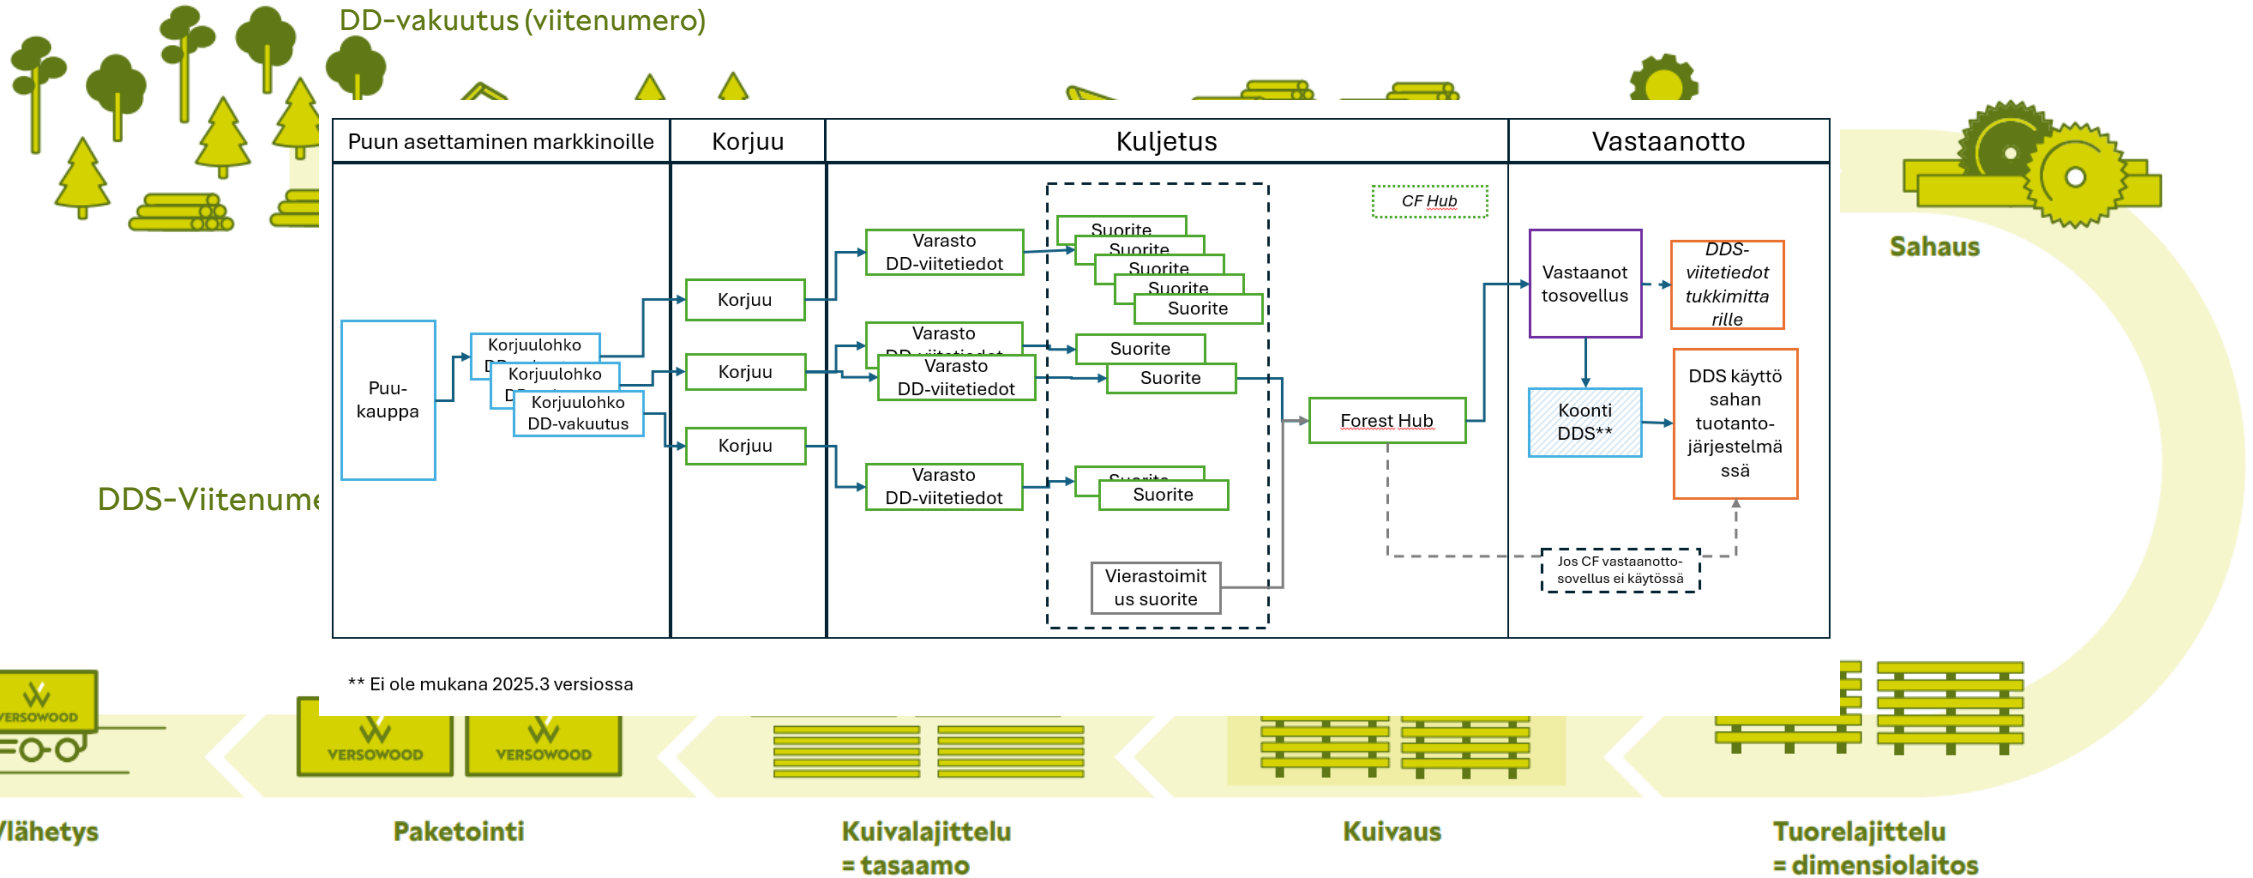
DD-vakuutus (viitenumero)

| Puun asettaminen markkinoille | Korjuu | Kuljetus | Vastaanotto |
|---|---|---|---|

Puu-kauppa

Korjuulohko DD-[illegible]

Korjuulohko D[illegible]

Korjuulohko DD-vakuutus

Korjuu

Korjuu

Korjuu

Varasto DD-viitetiedot

Varasto DD-viitetiedot

Varasto DD-viitetiedot

Varasto DD-viitetiedot

Suorite

Suorite

Suorite

Suorite

Suorite

Suorite

Suorite

Suorite

Suorite

Vierastoimitus suorite

CF Hub

Forest Hub

Vastaanot tosovellus

DDS-viitetiedot tukkimittarille

Koonti DDS**

DDS käyttö sahan tuotanto-järjestelmässä

Jos CF vastaanotto-sovellus ei käytössä

Sahaus

DDS-Viitenume

** Ei ole mukana 2025.3 versiossa

VERSOWOOD

VERSOWOOD

VERSOWOOD

lähetys

Paketointi

Kuivalajittelu = tasaamo

Kuivaus

Tuorelajittelu = dimensiolaitos